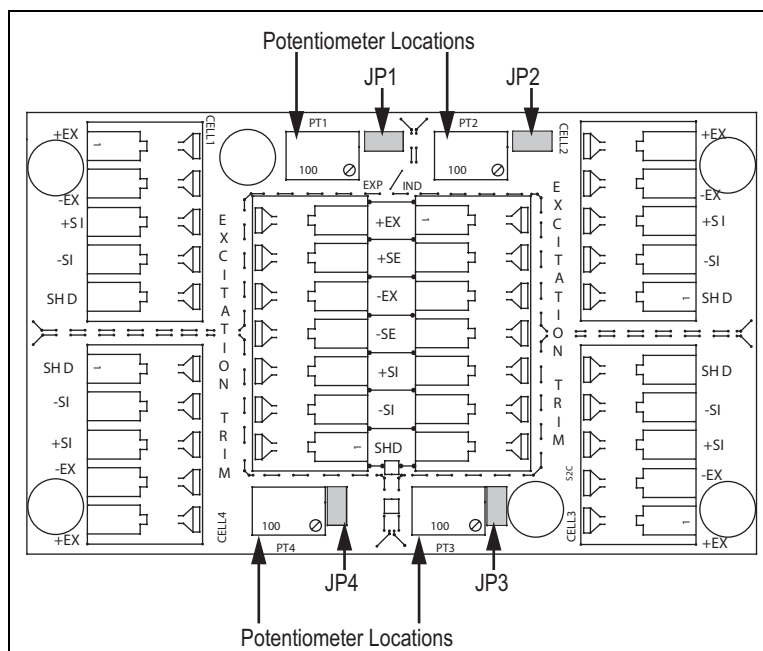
Potentiometer Locations

JP1

JP2

PT1

100

PT2

100

CELL1

CELL2

EXP

IND

+EX

-EX

+SI

-SI

SHD

1

EXCITATION TRIM

+EX

+SE

-EX

-SE

+SI

-SI

SHD

1

1

EXCITATION TRIM

+EX

-EX

+SI

-SI

SHD

1

SHD

-SI

+SI

-EX

+EX

1

SHD

-SI

+SI

-EX

+EX

1

S2C

CELL4

PT4

100

CELL3

PT3

100

JP4

JP3

Potentiometer Locations